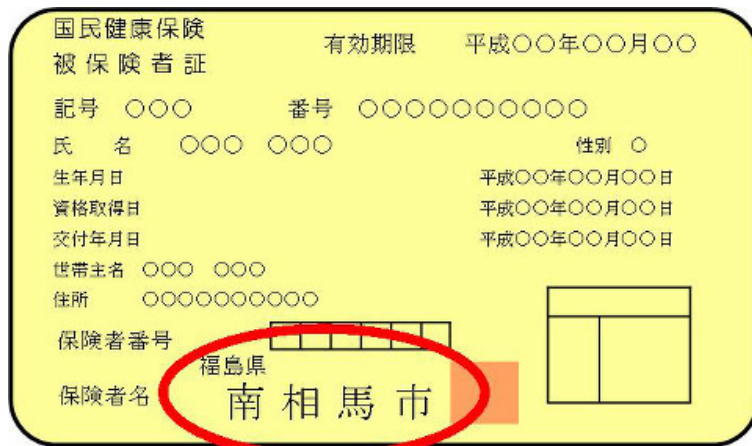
国民健康保険
被保険者証

有効期限　平成○○年○○月○○

記号　○○○　番号　○○○○○○○○○○

氏　名　○○○　○○○　性別　○

生年月日　平成○○年○○月○○日

資格取得日　平成○○年○○月○○日

交付年月日　平成○○年○○月○○日

世帯主名　○○○　○○○

住所　○○○○○○○○○○

保険者番号

福島県

保険者名　南相馬市